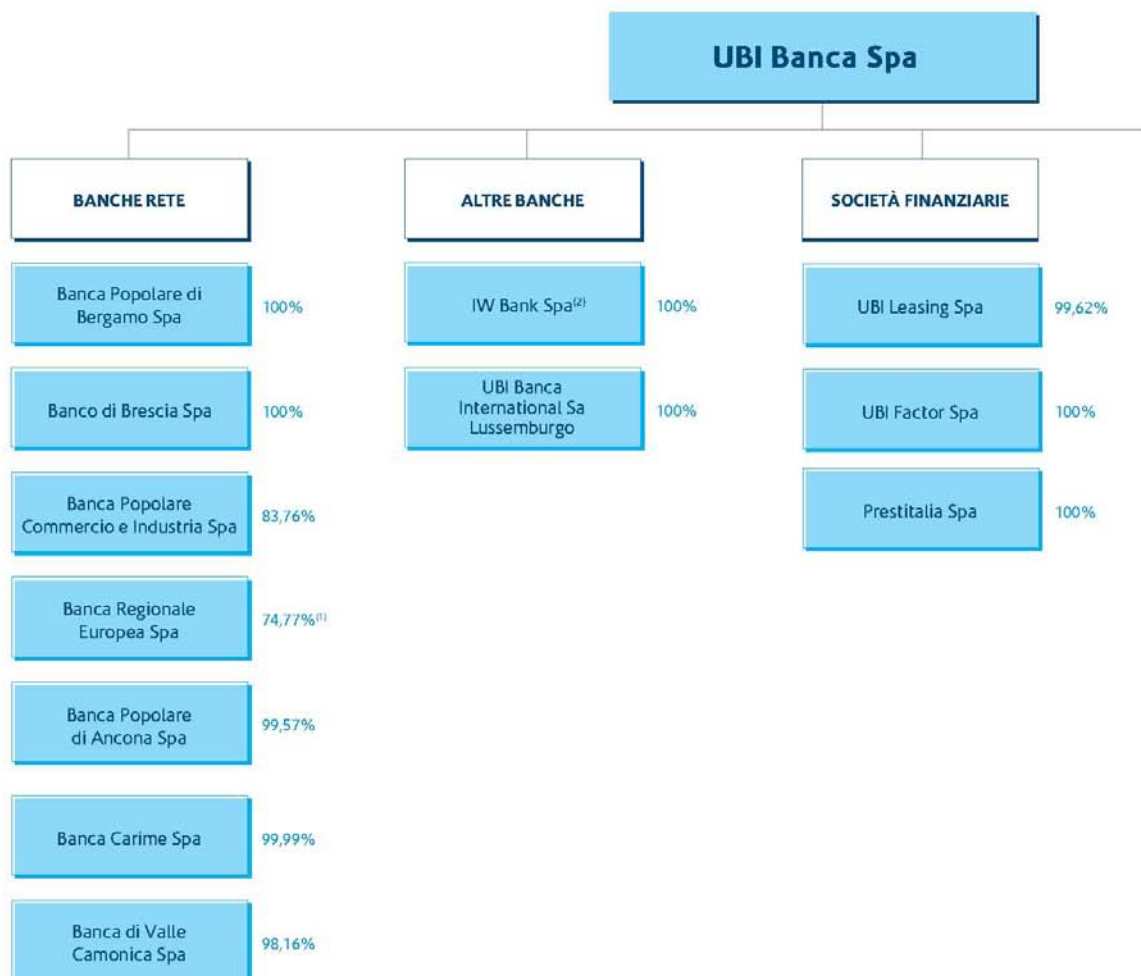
UBI Banca Spa

BANCHE RETE

Banca Popolare di Bergamo Spa 100%

Banco di Brescia Spa 100%

Banca Popolare Commercio e Industria Spa 83,76%

Banca Regionale Europea Spa 74,77%$^{(1)}$

Banca Popolare di Ancona Spa 99,57%

Banca Carime Spa 99,99%

Banca di Valle Camonica Spa 98,16%

ALTRE BANCHE

IW Bank Spa$^{(2)}$ 100%

UBI Banca International Sa Lussemburgo 100%

SOCIETÀ FINANZIARIE

UBI Leasing Spa 99,62%

UBI Factor Spa 100%

Prestitalia Spa 100%